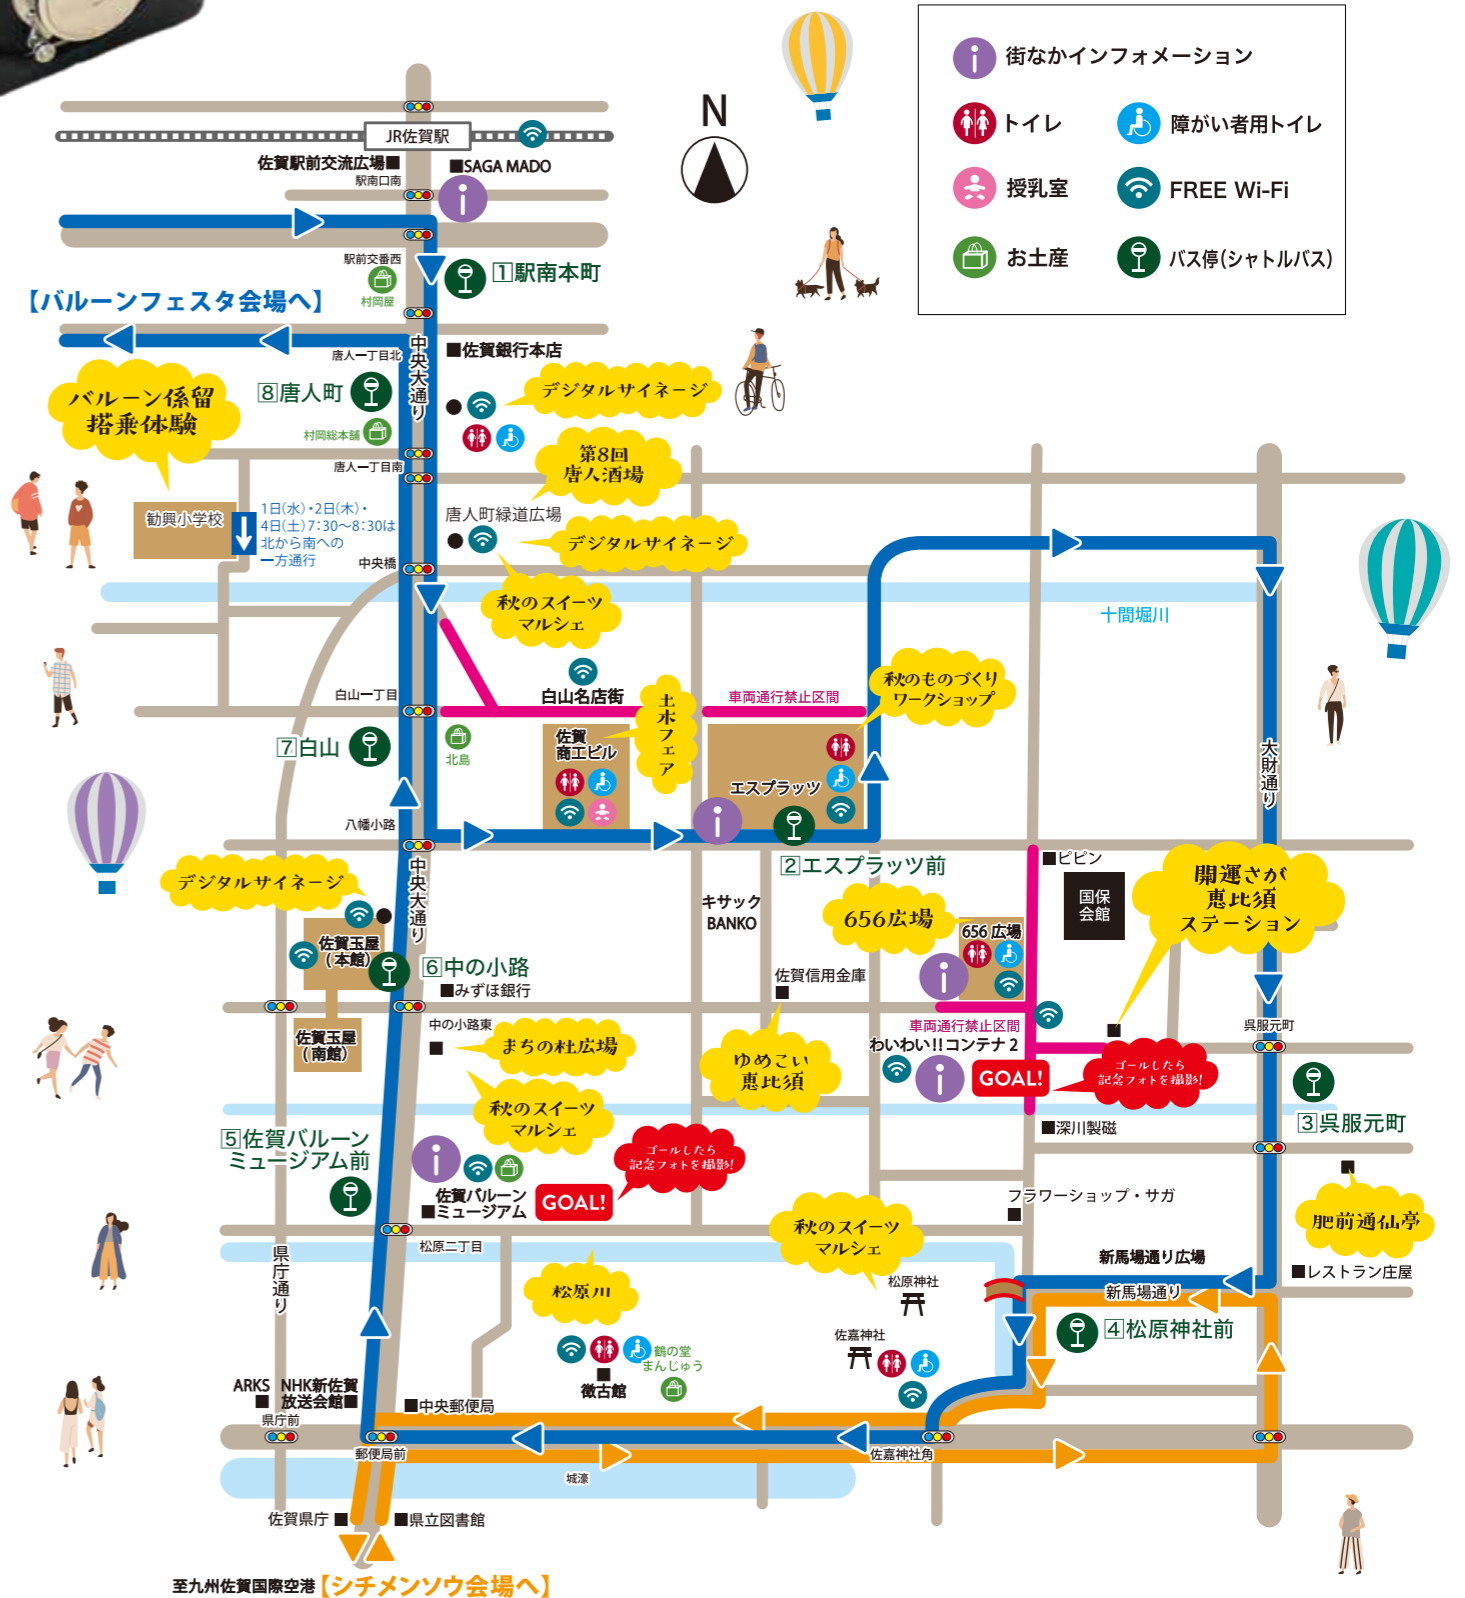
街なかインフォメーション
トイレ
障がい者用トイレ
授乳室
FREE Wi-Fi
お土産
バス停(シャトルバス)

N

JR佐賀駅
佐賀駅前交流広場■
■SAGA MADO
駅南口南
駅前交番西
村岡屋
1駅南本町
【バルーンフェスタ会場へ】
唐人一丁目北
■佐賀銀行本店
中央大通り
バルーン係留搭乗体験
8唐人町
村岡総本舗
デジタルサイネージ
唐人一丁目南
第8回唐人酒場
勧興小学校
1日(水)・2日(木)・4日(土)7:30〜8:30は北から南への一方通行
唐人町緑道広場
デジタルサイネージ
中央橋
秋のスイーツマルシェ
十間堀川
白山名店街
車両通行禁止区間
秋のものづくりワークショップ
白山一丁目
土木フェア
7白山
北島
佐賀商工ビル
エスプラッツ
大財通り
八幡小路
2エスプラッツ前
■ピピン
国保会館
開運さが恵比須ステーション
デジタルサイネージ
中央大通り
キサック BANKO
656広場
656広場
佐賀玉屋(本館)
6中の小路
■みずほ銀行
佐賀信用金庫
■
呉服元町
佐賀玉屋(南館)
中の小路東
■
まちの杜広場
ゆめこい恵比須
車両通行禁止区間
わいわい!!コンテナ2
GOAL!
ゴールしたら記念フォトを撮影!
秋のスイーツマルシェ
■深川製磁
3呉服元町
5佐賀バルーンミュージアム前
ゴールしたら記念フォトを撮影!
佐賀バルーン■ミュージアム
GOAL!
フラワーショップ・サガ
■
肥前通仙亭
秋のスイーツマルシェ
松原二丁目
県庁通り
松原神社
新馬場通り広場
■レストラン庄屋
松原川
新馬場通り
佐嘉神社
4松原神社前
鶴の堂まんじゅう
徴古館
ARKS ■
NHK新佐賀放送会館■
■中央郵便局
県庁前
郵便局前
佐嘉神社角
城濠
佐賀県庁■
■県立図書館
至九州佐賀国際空港【シチメンソウ会場へ】